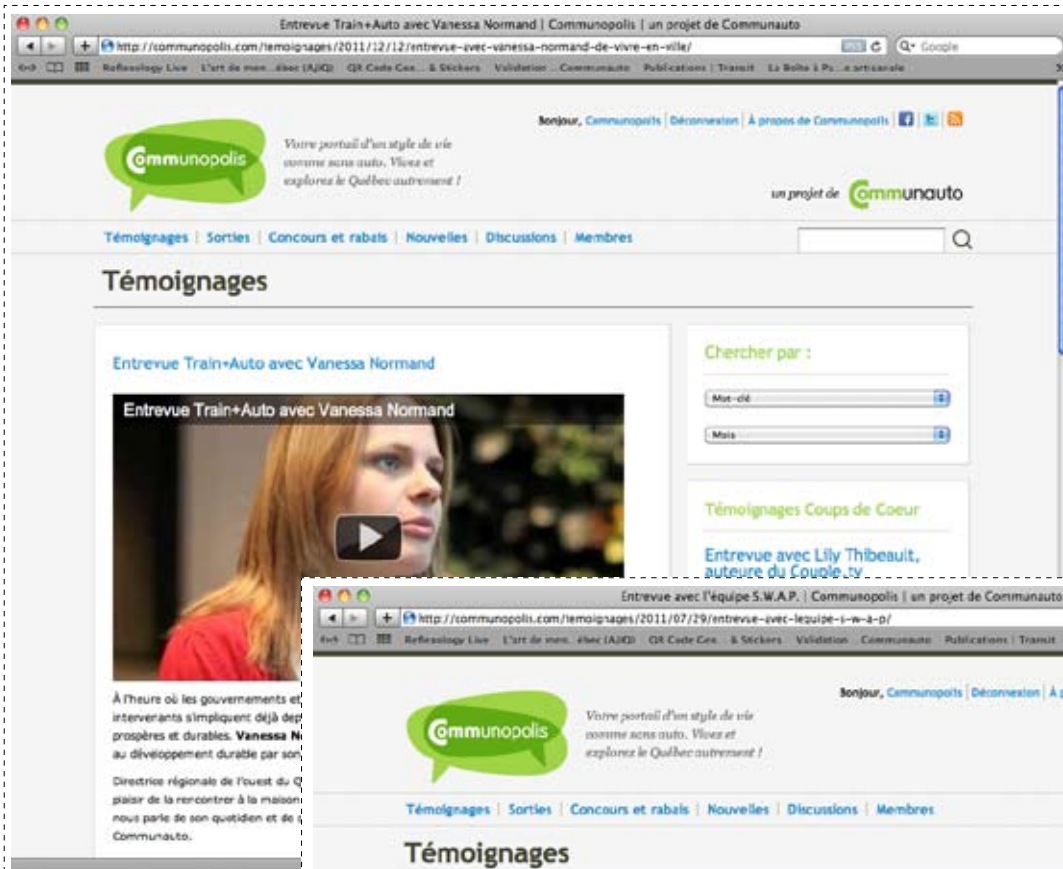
Entrevue Train+Auto avec Vanessa Normand | Communopolis | un projet de Communauto

http://communopolis.com/temoignages/2011/12/12/entrevue-avec-vanessa-normand-de-vivre-en-ville/

Q• Google

Reflexology Live L'art de men...ébec (AJIQ) QR Code Gen... & Stickers Validation Communauto Publications | Transit La Boîte à Po...e artisanale

Bonjour, Communopolis | Déconnexion | À propos de Communopolis

Communopolis

Votre portail d'un style de vie comme sans auto. Vivez et explorez le Québec autrement !

un projet de Communauto

Témoignages | Sorties | Concours et rabais | Nouvelles | Discussions | Membres

Témoignages

Entrevue Train+Auto avec Vanessa Normand

Entrevue Train+Auto avec Vanessa Normand

À l'heure où les gouvernements et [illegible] interverants s'impliquent déjà dep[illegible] prospères et durables. Vanessa N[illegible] au développement durable par son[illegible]

Directrice régionale de l'ouest du Q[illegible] plaisir de la rencontrer à la maison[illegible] nous parle de son quotidien et de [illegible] Communauto.

Chercher par :

Mot-clé

Mois

Témoignages Coups de Coeur

Entrevue avec Lily Thibeault, auteure du Couple.tv

Entrevue avec l'équipe S.W.A.P. | Communopolis | un projet de Communauto

http://communopolis.com/temoignages/2011/07/29/entrevue-avec-lequipe-s-w-a-p/

Reflexology Live L'art de men...ébec (AJIQ) QR Code Gen... & Stickers Validation Communauto Publications | Transit

Bonjour, Communopolis | Déconnexion | À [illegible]

Communopolis

Votre portail d'un style de vie comme sans auto. Vivez et explorez le Québec autrement !

Témoignages | Sorties | Concours et rabais | Nouvelles | Discussions | Membres

Témoignages